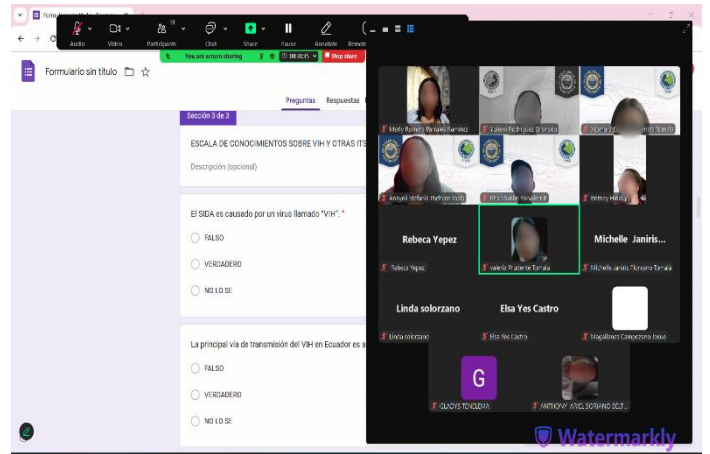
Audio Video Participants Chat Share Pause Annotate Remote

You are screen sharing 00:15:05 Stop share

Formulario sin título

Preguntas Respuestas

Sección 3 de 3

ESCALA DE CONOCIMIENTOS SOBRE VIH Y OTRAS ITS

Descripción (opcional)

El SIDA es causado por un virus llamado "VIH". *

FALSO

VERDADERO

NO LO SE

La principal vía de transmisión del VIH en Ecuador es a

FALSO

VERDADERO

NO LO SE

Merly Ramirez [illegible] Ramirez

Valeria Rodriguez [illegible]

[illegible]

Anayeli Stefania Pedrozo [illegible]

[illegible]

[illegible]

Rebeca Yepez

Rebeca Yepez

Valeria Prudente Tomala

Michelle Janiris...

Michelle Janiris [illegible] Tomalá

Linda solorzano

Linda solorzano

Elsa Yes Castro

Elsa Yes Castro

Magallanes Campoverde Josue

G

GLADYS TENELEMA

ANTHONY ARIEL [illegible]

Watermarkly